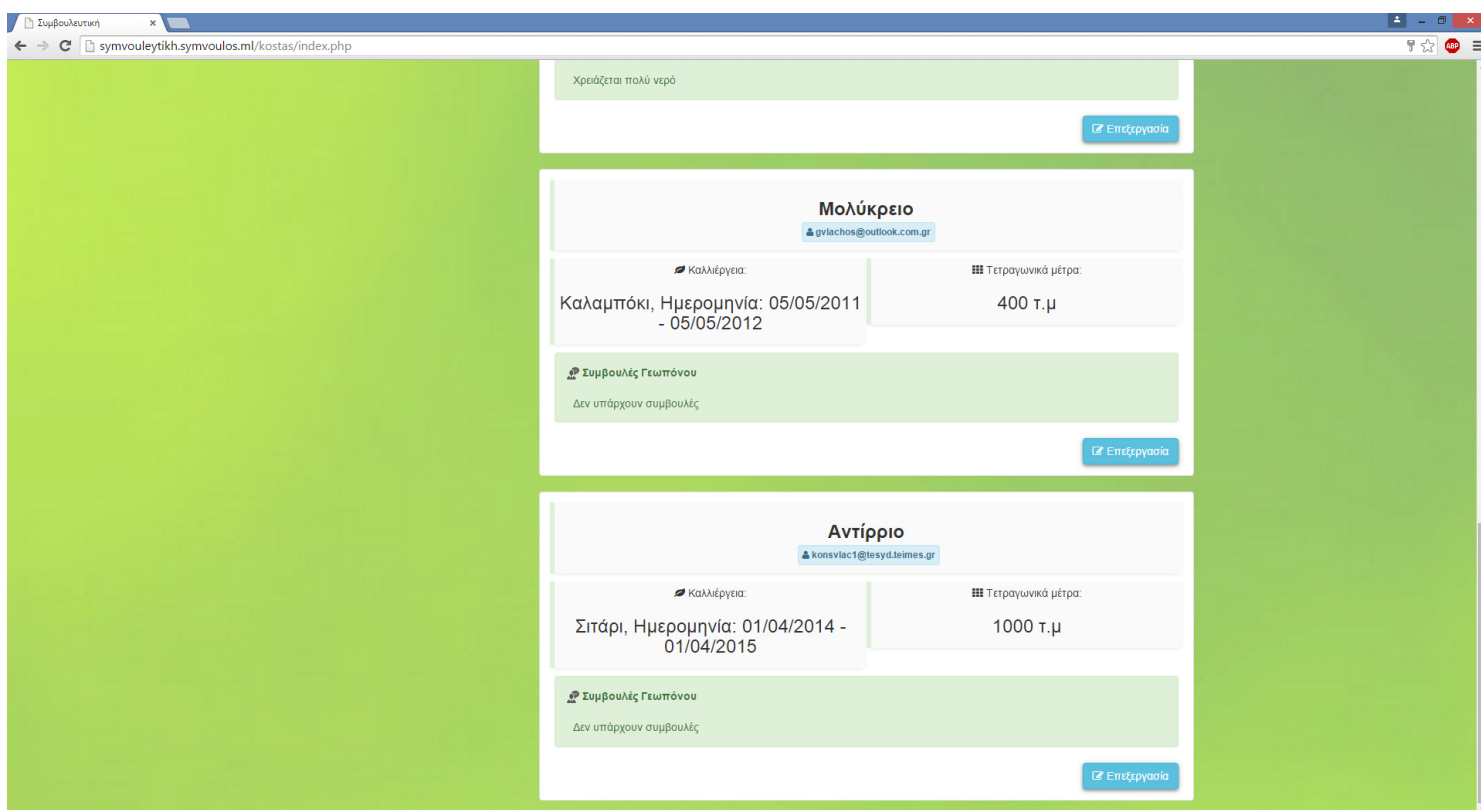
Συμβουλευτική
symvouleytikh.symvoulos.ml/kostas/index.php
ABP

Χρειάζεται πολύ νερό

Επεξεργασία

Μολύκρειο
gvlachos@outlook.com.gr

Καλλιέργεια:
Καλαμπόκι, Ημερομηνία: 05/05/2011 - 05/05/2012

Τετραγωνικά μέτρα:
400 τ.μ

Συμβουλές Γεωπόνου
Δεν υπάρχουν συμβουλές

Επεξεργασία

Αντίρριο
konsvlac1@tesyd.teimes.gr

Καλλιέργεια:
Σιτάρι, Ημερομηνία: 01/04/2014 - 01/04/2015

Τετραγωνικά μέτρα:
1000 τ.μ

Συμβουλές Γεωπόνου
Δεν υπάρχουν συμβουλές

Επεξεργασία